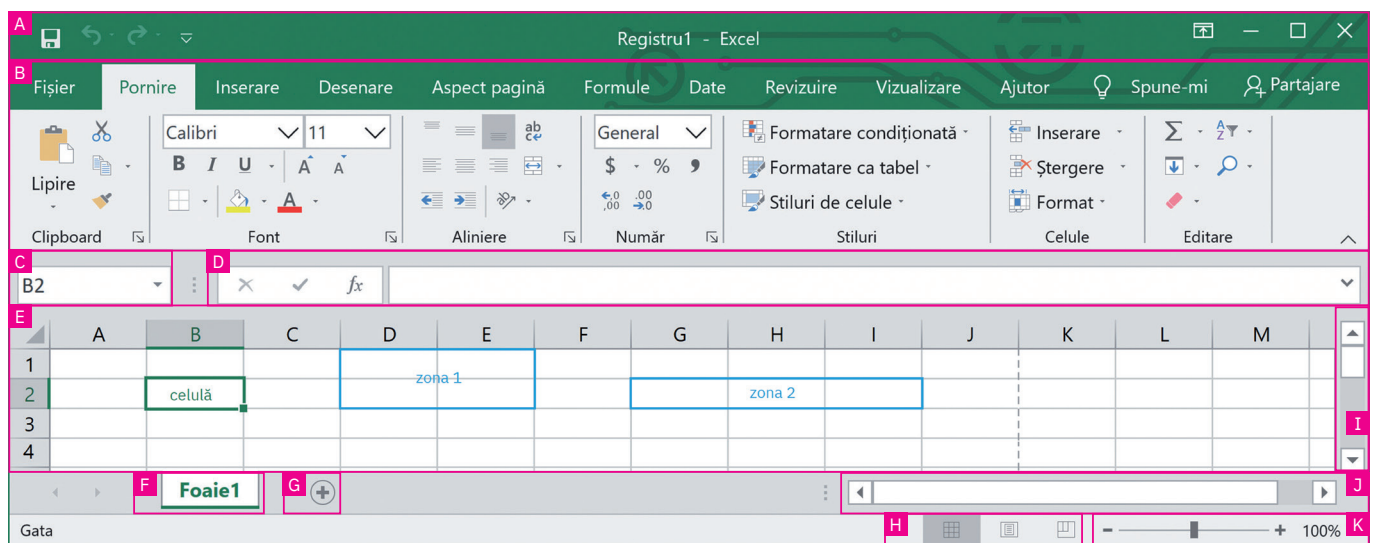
A
Registru1 - Excel

B
Fișier Pornire Inserare Desenare Aspect pagină Formule Date Revizuire Vizualizare Ajutor Spune-mi Partajare

Lipire
Clipboard

Calibri 11
B I U A A
Font

Aliniere

General
$ % ,
$^{\leftarrow 0}_{,00}$ $^{,00}_{\rightarrow 0}$
Număr

Formatare condiționată
Formatare ca tabel
Stiluri de celule
Stiluri

Inserare
Ștergere
Format
Celule

Editare

C
B2
D
fx

E

| | A | B | C | D | E | F | G | H | I | J | K | L | M |
|---|---|---|---|---|---|---|---|---|---|---|---|---|---|
| 1 | | | | | | | | | | | | | |
| 2 | | celulă | | zona 1 | | | | zona 2 | | | | | |
| 3 | | | | | | | | | | | | | |
| 4 | | | | | | | | | | | | | |

I
F
Foaie1
G
J
Gata
H
K
100%